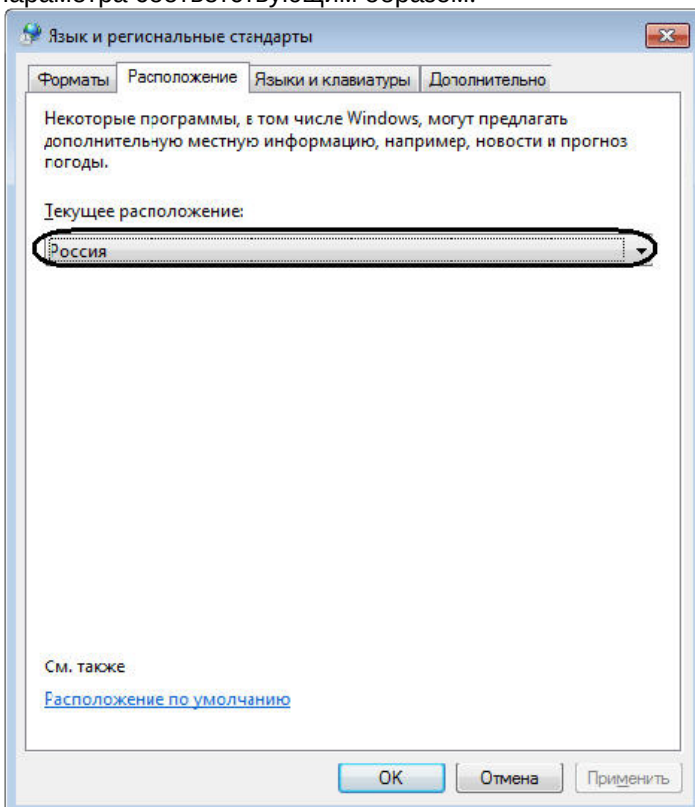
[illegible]араметра соответствующим образом.

Язык и региональные стандарты

Форматы | Расположение | Языки и клавиатуры | Дополнительно

Некоторые программы, в том числе Windows, могут предлагать дополнительную местную информацию, например, новости и прогноз погоды.

Текущее расположение:

Россия

См. также

Расположение по умолчанию

OK | Отмена | Применить